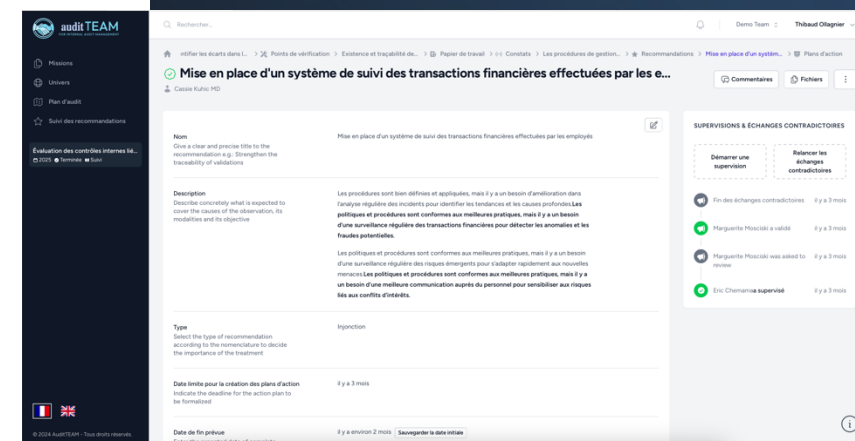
auditTEAM
YOUR INTERNAL AUDIT MANAGEMENT

Missions
Univers
Plan d'audit
Suivi des recommandations

Évaluation des contrôles internes lié...
2025 Terminée Suivi

Rechercher...

Demo Team
Thibaud Ollagnier

rtifier les écarts dans l... > Points de vérification > Existence et traçabilité de... > Papier de travail > Constats > Les procédures de gestion... > Recommandations > Mise en place d'un systèm... > Plans d'action

Mise en place d'un système de suivi des transactions financières effectuées par les e...
Cassie Kuhic MD

Commentaires
Fichiers

Nom
Give a clear and precise title to the recommendation e.g.: Strengthen the traceability of validations

Mise en place d'un système de suivi des transactions financières effectuées par les employés

Description
Describe concretely what is expected to cover the causes of the observation, its modalities and its objective

Les procédures sont bien définies et appliquées, mais il y a un besoin d'amélioration dans l'analyse régulière des incidents pour identifier les tendances et les causes profondes.Les politiques et procédures sont conformes aux meilleures pratiques, mais il y a un besoin d'une surveillance régulière des transactions financières pour détecter les anomalies et les fraudes potentielles.

Les politiques et procédures sont conformes aux meilleures pratiques, mais il y a un besoin d'une surveillance régulière des risques émergents pour s'adapter rapidement aux nouvelles menaces.Les politiques et procédures sont conformes aux meilleures pratiques, mais il y a un besoin d'une meilleure communication auprès du personnel pour sensibiliser aux risques liés aux conflits d'intérêts.

Type
Select the type of recommendation according to the nomenclature to decide the importance of the treatment

Injonction

Date limite pour la création des plans d'action
Indicate the deadline for the action plan to be formalized

il y a 3 mois

Date de fin prévue

il y a environ 2 mois Sauvegarder la date initiale

SUPERVISIONS & ÉCHANGES CONTRADICTOIRES

Démarrer une supervision
Relancer les échanges contradictoires

Fin des échanges contradictoires il y a 3 mois
Marguerite Mosciski a validé il y a 3 mois
Marguerite Mosciski was asked to review il y a 3 mois
Eric Chemama a supervisé il y a 3 mois

© 2024 AuditTEAM - Tous droits réservés.